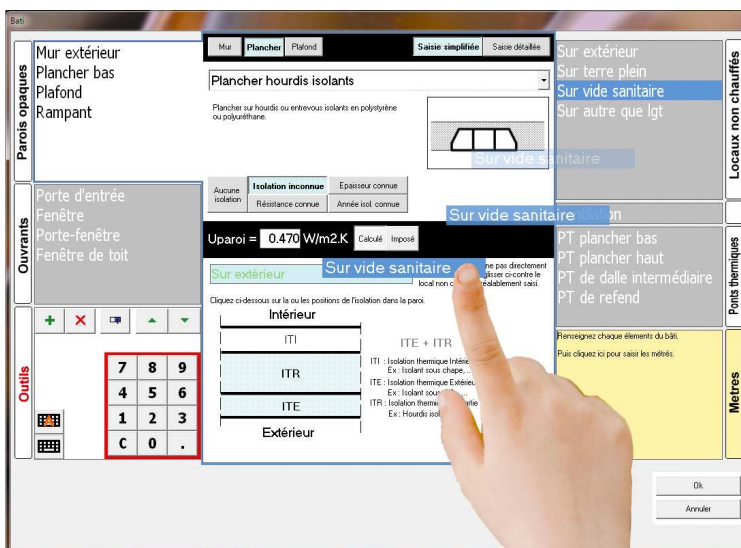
Bati

Parois opaques
Mur extérieur
Plancher bas
Plafond
Rampant

Ouvrants
Porte d'entrée
Fenêtre
Porte-fenêtre
Fenêtre de toit

Outils
+ ×

| 7 | 8 | 9 |
|---|---|---|
| 4 | 5 | 6 |
| 1 | 2 | 3 |
| C | 0 | . |

Mur | Plancher | Plafond | Saisie simplifiée | Saisie détaillée

Plancher hourdis isolants

Plancher sur hourdis ou entrevous isolants en polystyrène ou polyuréthane.

Sur vide sanitaire

Aucune isolation | Isolation inconnue | Epaisseur connue | Résistance connue | Année isol. connue

Uparoi = 0.470 W/m2.K Calculé Imposé

Sur vide sanitaire

Sur extérieur

Sur vide sanitaire

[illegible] ne pas directement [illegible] glisser ci-contre le local non c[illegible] réalablement saisi.

Cliquez ci-dessous sur la ou les positions de l'isolation dans la paroi.

Intérieur
ITI
ITR
ITE
Extérieur

ITE + ITR

ITI : Isolation thermique Intér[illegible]
Ex : Isolant sous chape,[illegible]
ITE : Isolation thermique Extérieur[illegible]
Ex : Isolant sous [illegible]
ITR : Isolation thermi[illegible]
Ex : Hourdis isol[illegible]

Sur extérieur
Sur terre plein
Sur vide sanitaire
Sur autre que lgt

Locaux non chauffés

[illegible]on

PT plancher bas
PT plancher haut
PT de dalle intermédiaire
PT de refend

Ponts thermiques

Renseignez chaque éléments du bâti.
Puis cliquez ici pour saisir les métrés.

Metres

Ok
Annuler